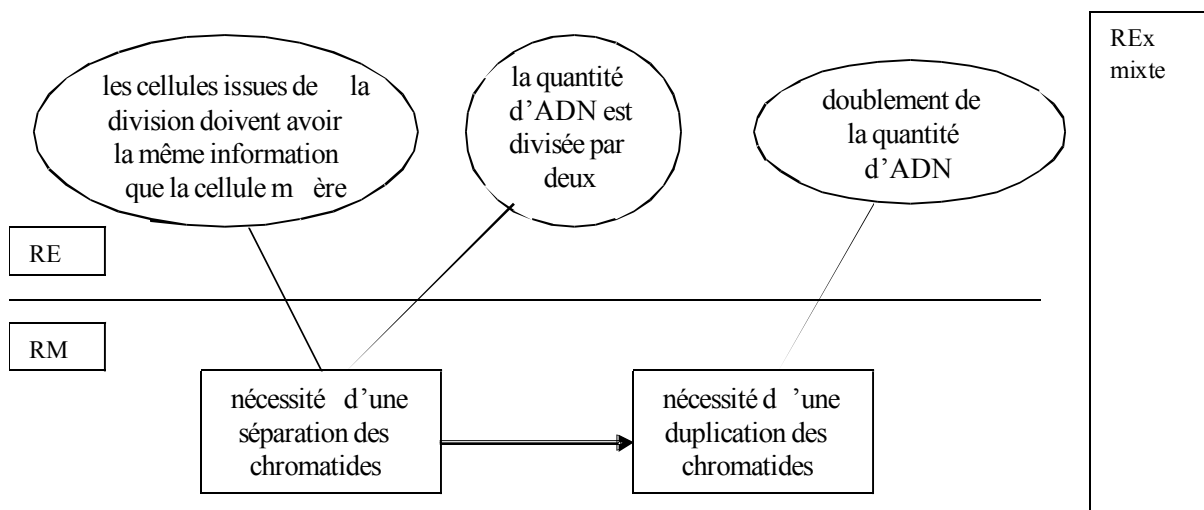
les cellules issues de la division doivent avoir la même information que la cellule m ère

la quantité d'ADN est divisée par deux

doublement de la quantité d'ADN

REx mixte

RE

RM

nécessité d'une séparation des chromatides

nécessité d 'une duplication des chromatides